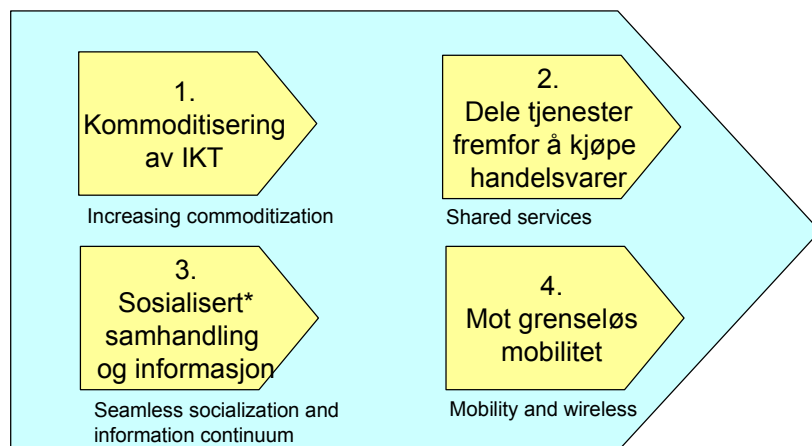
1.
Kommoditisering av IKT

Increasing commoditization

2.
Dele tjenester fremfor å kjøpe handelsvarer

Shared services

3.
Sosialisert* samhandling og informasjon

Seamless socialization and information continuum

4.
Mot grenseløs mobilitet

Mobility and wireless